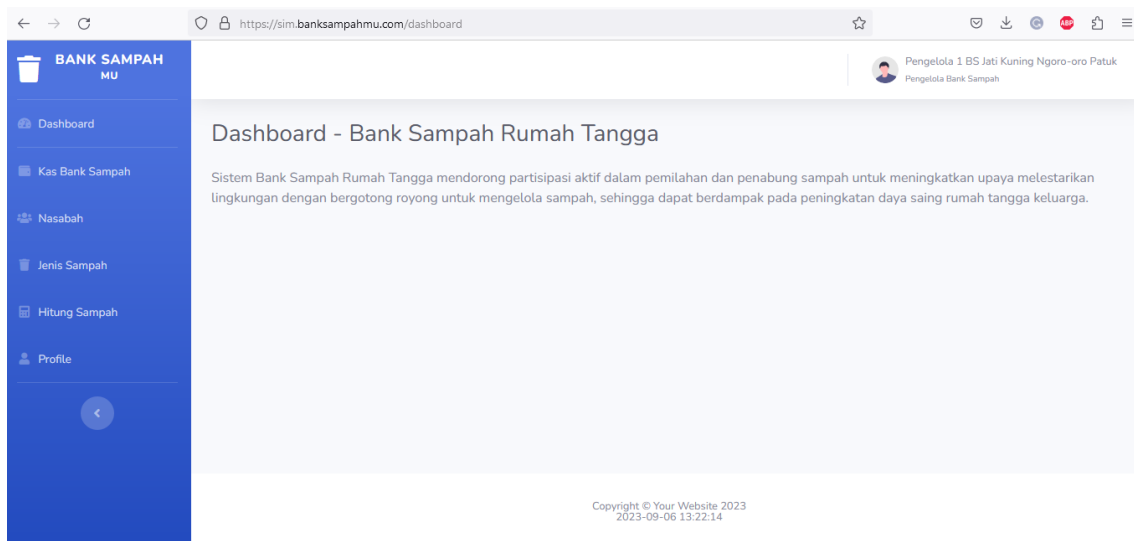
https://sim.banksampahmu.com/dashboard

BANK SAMPAH
MU

Dashboard

Kas Bank Sampah

Nasabah

Jenis Sampah

Hitung Sampah

Profile

Pengelola 1 BS Jati Kuning Ngoro-oro Patuk
Pengelola Bank Sampah

Dashboard - Bank Sampah Rumah Tangga

Sistem Bank Sampah Rumah Tangga mendorong partisipasi aktif dalam pemilahan dan penabung sampah untuk meningkatkan upaya melestarikan lingkungan dengan bergotong royong untuk mengelola sampah, sehingga dapat berdampak pada peningkatan daya saing rumah tangga keluarga.

Copyright © Your Website 2023
2023-09-06 13:22:14